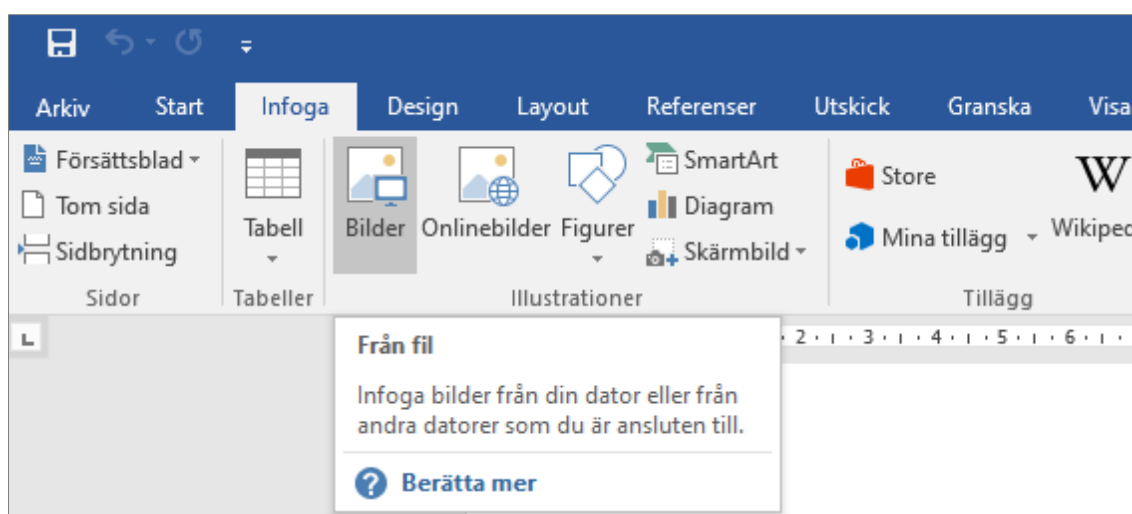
Arkiv Start Infoga Design Layout Referenser Utskick Granska Visa

Försättsblad
Tom sida
Sidbrytning
Sidor

Tabell
Tabeller

Bilder Onlinebilder Figurer
SmartArt
Diagram
Skärmbild
Illustrationer

Store
Mina tillägg
Wikiped
Tillägg

2 · 3 · 4 · 5 · 6

Från fil

Infoga bilder från din dator eller från andra datorer som du är ansluten till.

Berätta mer